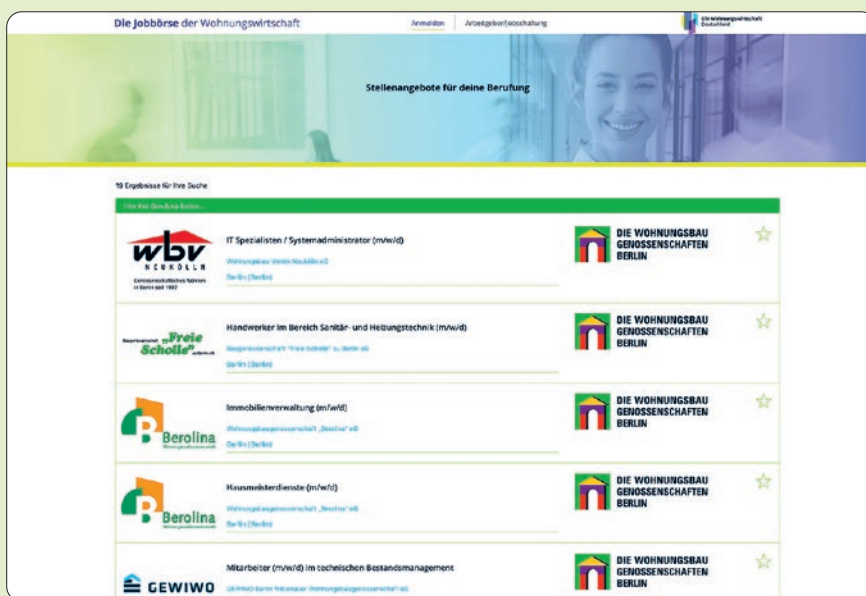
Die Jobbörse der Wohnungswirtschaft

Anmelden | Arbeitgeber/Jobschaltung

Die Wohnungswirtschaft Deutschland

Stellenangebote für deine Berufung

19 Ergebnisse für Ihre Suche

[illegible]

wbv NEUKÖLLN
Genossenschaftliches Wohnen in Berlin seit 1892

IT Spezialisten / Systemadministrator (m/w/d)

Wohnungsbau-Verein Neukölln eG

Berlin (Berlin)

DIE WOHNUNGSBAU GENOSSENSCHAFTEN BERLIN

„Freie Scholle“

Handwerker im Bereich Sanitär- und Heizungstechnik (m/w/d)

Baugenossenschaft "Freie Scholle" zu Berlin eG

Berlin (Berlin)

DIE WOHNUNGSBAU GENOSSENSCHAFTEN BERLIN

Berolina

Immobilienverwaltung (m/w/d)

Wohnungsbaugenossenschaft „Berolina“ eG

Berlin (Berlin)

DIE WOHNUNGSBAU GENOSSENSCHAFTEN BERLIN

Berolina

Hausmeisterdienste (m/w/d)

Wohnungsbaugenossenschaft „Berolina“ eG

Berlin (Berlin)

DIE WOHNUNGSBAU GENOSSENSCHAFTEN BERLIN

GEWIWO

Mitarbeiter (m/w/d) im technischen Bestandsmanagement

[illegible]

DIE WOHNUNGSBAU GENOSSENSCHAFTEN BERLIN